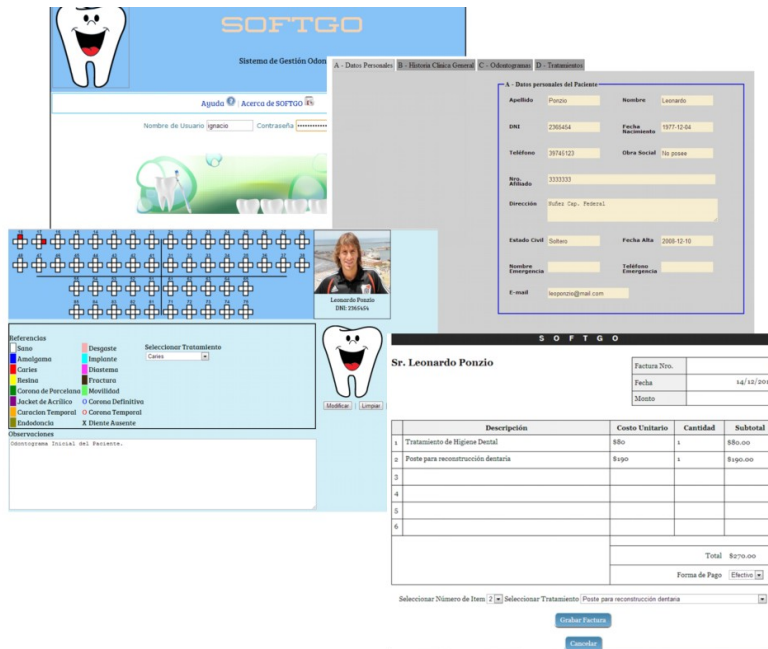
SOFTGO

Sistema de Gestión Odon

Ayuda | Acerca de SOFTGO

Nombre de Usuario ignacio Contraseña ••••••••••

A - Datos Personales | B - Historia Clinica General | C - Odontogramas | D - Tratamientos

A - Datos personales del Paciente

Apellido Ponzio
Nombre Leonardo
DNI 2365454
Fecha Nacimiento 1977-12-04
Teléfono 39745123
Obra Social No posee
Nro. Afiliado 3333333
Dirección Sufes Cap. Federal
Estado Civil Soltero
Fecha Alta 2008-12-10
Nombre Emergencia
Teléfono Emergencia
E-mail leoponzio@mail.com

Leonardo Ponzio
DNI: 2365454

Referencias
Sano
Amalgama
Caries
Resina
Corona de Porcelana
Jacket de Acrílico
Curacion Temporal
Endodoncia
Desgaste
Implante
Diastema
Fractura
Movilidad
O Corona Definitivo
O Corona Temporal
X Diente Ausente

Seleccionar Tratamiento
Caries

Modificar Limpiar

Observaciones
Odontograma Inicial del Paciente.

S O F T G O

Sr. Leonardo Ponzio

| Factura Nro. | |
|---|---|
| Fecha | 14/12/20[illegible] |
| Monto | |

| | Descripción | Costo Unitario | Cantidad | Subtotal |
|---|---|---|---|---|
| 1 | Tratamiento de Higiene Dental | $80 | 1 | $80.00 |
| 2 | Poste para reconstrucción dentaria | $190 | 1 | $190.00 |
| 3 | | | | |
| 4 | | | | |
| 5 | | | | |
| 6 | | | | |

Total $270.00

Forma de Pago Efectivo

Seleccionar Número de Item 2 Seleccionar Tratamiento Poste para reconstrucción dentaria

Grabar Factura

Cancelar